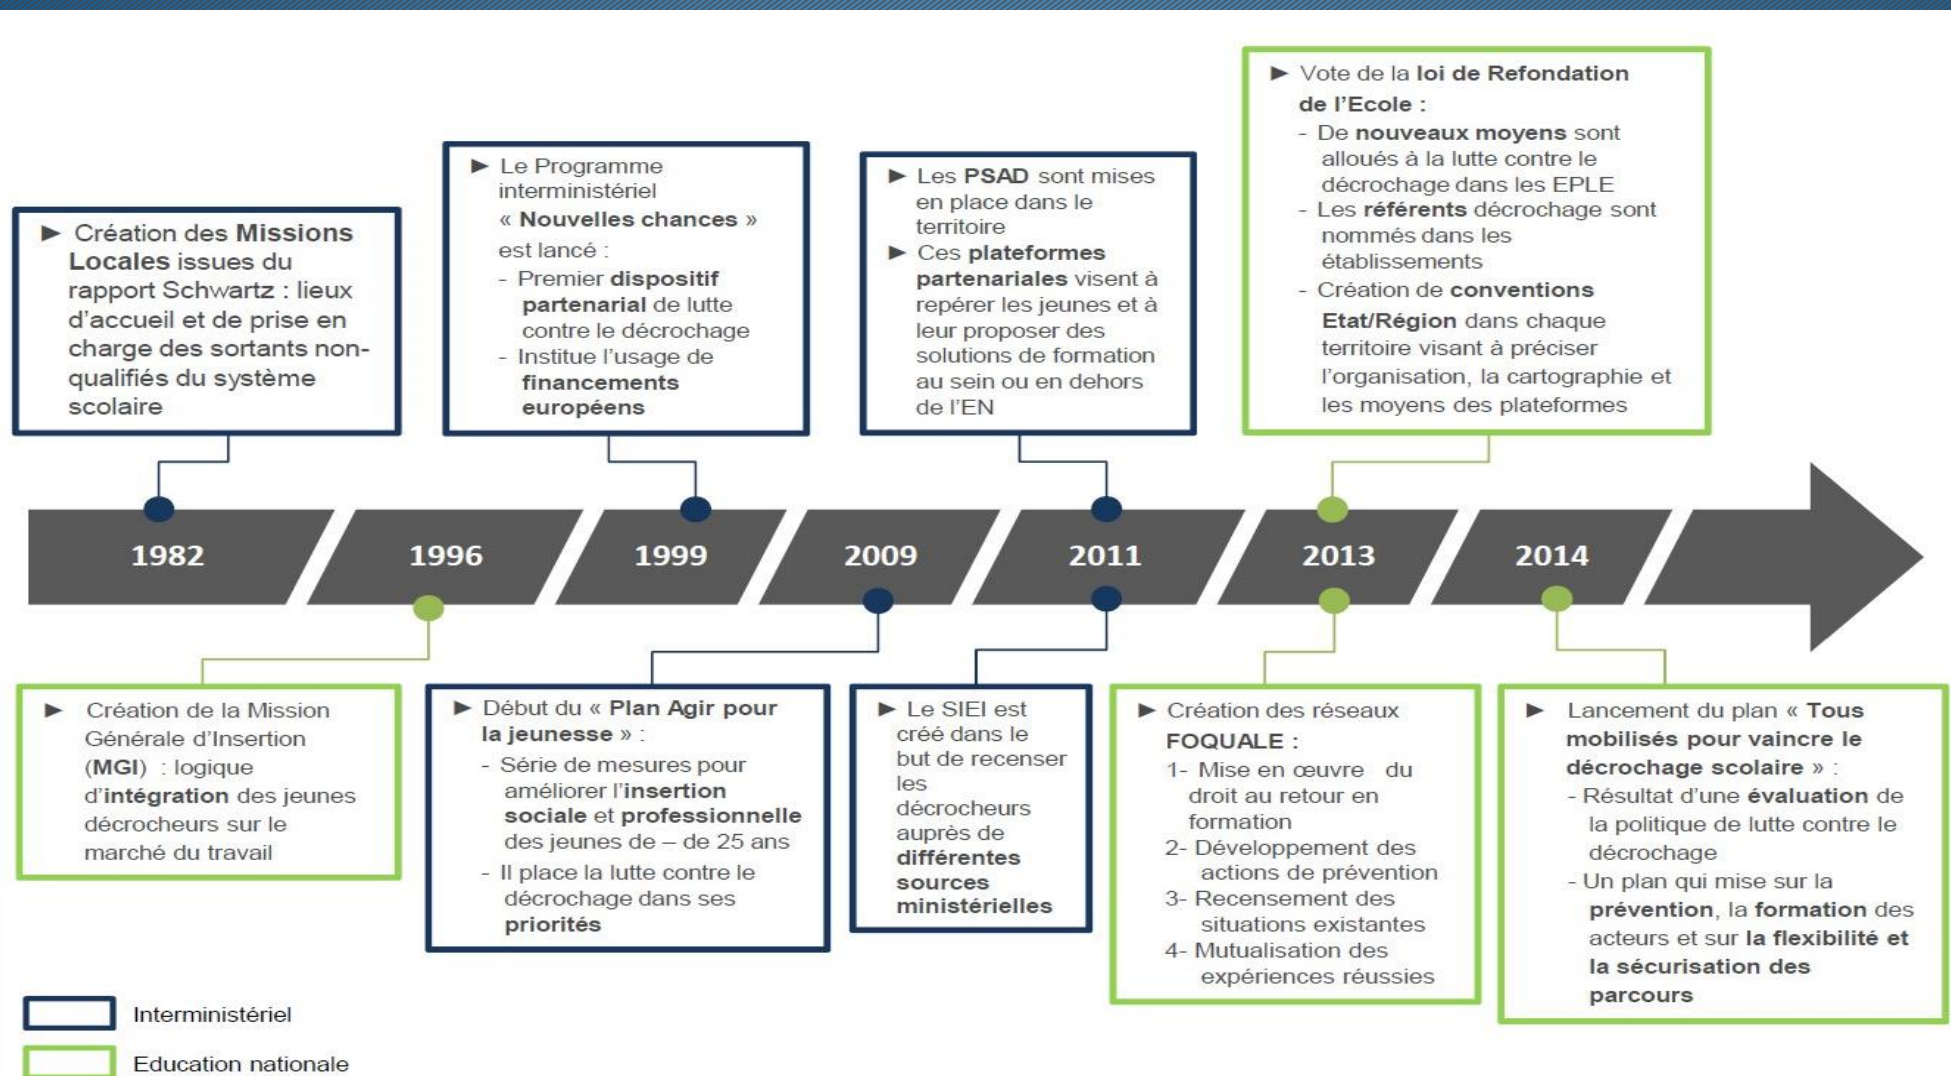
► Création des Missions Locales issues du rapport Schwartz : lieux d'accueil et de prise en charge des sortants non-qualifiés du système scolaire

► Le Programme interministériel « Nouvelles chances » est lancé :
- Premier dispositif partenarial de lutte contre le décrochage
- Institue l'usage de financements européens

► Les PSAD sont mises en place dans le territoire
► Ces plateformes partenariales visent à repérer les jeunes et à leur proposer des solutions de formation au sein ou en dehors de l'EN

► Vote de la loi de Refondation de l'Ecole :
- De nouveaux moyens sont alloués à la lutte contre le décrochage dans les EPLE
- Les référents décrochage sont nommés dans les établissements
- Création de conventions Etat/Région dans chaque territoire visant à préciser l'organisation, la cartographie et les moyens des plateformes

1982 1996 1999 2009 2011 2013 2014

► Création de la Mission Générale d'Insertion (MGI) : logique d'intégration des jeunes décrocheurs sur le marché du travail

► Début du « Plan Agir pour la jeunesse » :
- Série de mesures pour améliorer l'insertion sociale et professionnelle des jeunes de – de 25 ans
- Il place la lutte contre le décrochage dans ses priorités

► Le SIEI est créé dans le but de recenser les décrocheurs auprès de différentes sources ministérielles

► Création des réseaux FOQUALE :
1- Mise en œuvre du droit au retour en formation
2- Développement des actions de prévention
3- Recensement des situations existantes
4- Mutualisation des expériences réussies

► Lancement du plan « Tous mobilisés pour vaincre le décrochage scolaire » :
- Résultat d'une évaluation de la politique de lutte contre le décrochage
- Un plan qui mise sur la prévention, la formation des acteurs et sur la flexibilité et la sécurisation des parcours

Interministériel
Education nationale